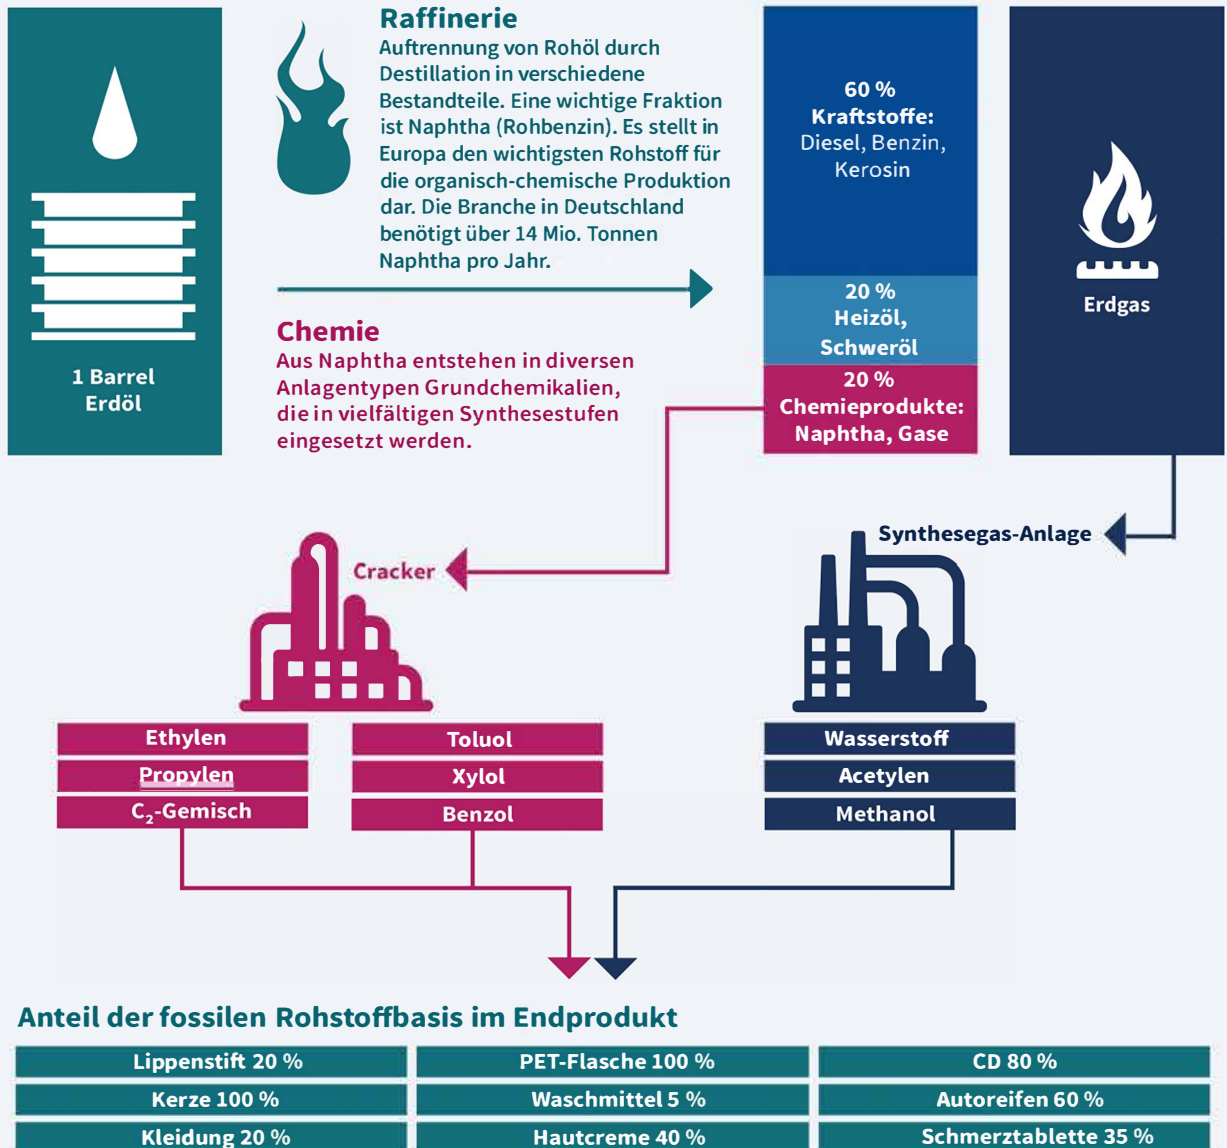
1 Barrel Erdöl

Raffinerie
Auftrennung von Rohöl durch Destillation in verschiedene Bestandteile. Eine wichtige Fraktion ist Naphtha (Rohbenzin). Es stellt in Europa den wichtigsten Rohstoff für die organisch-chemische Produktion dar. Die Branche in Deutschland benötigt über 14 Mio. Tonnen Naphtha pro Jahr.

Chemie
Aus Naphtha entstehen in diversen Anlagentypen Grundchemikalien, die in vielfältigen Synthesestufen eingesetzt werden.

60 % Kraftstoffe: Diesel, Benzin, Kerosin

20 % Heizöl, Schweröl

20 % Chemieprodukte: Naphtha, Gase

Erdgas

Synthesegas-Anlage

Cracker

Ethylen
Propylen
$C_2$-Gemisch

Toluol
Xylol
Benzol

Wasserstoff
Acetylen
Methanol

Anteil der fossilen Rohstoffbasis im Endprodukt

| Lippenstift 20 % | PET-Flasche 100 % | CD 80 % |
|---|---|---|
| Kerze 100 % | Waschmittel 5 % | Autoreifen 60 % |
| Kleidung 20 % | Hautcreme 40 % | Schmerztablette 35 % |